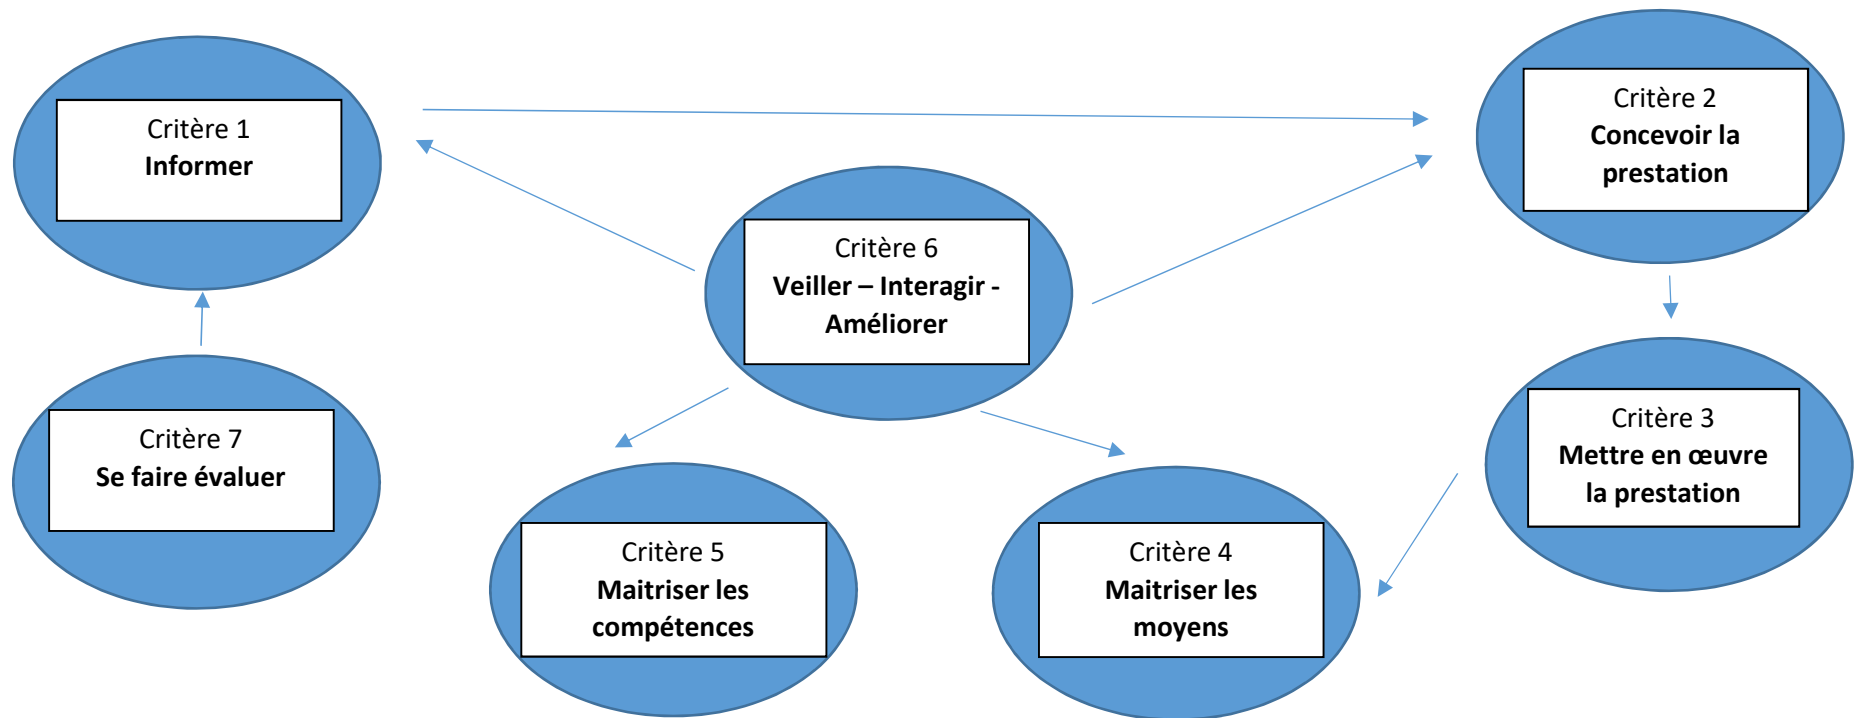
Critère 1
**Informer**

Critère 2
**Concevoir la prestation**

Critère 6
**Veiller – Interagir - Améliorer**

Critère 7
**Se faire évaluer**

Critère 3
**Mettre en œuvre la prestation**

Critère 5
**Maitriser les compétences**

Critère 4
**Maitriser les moyens**